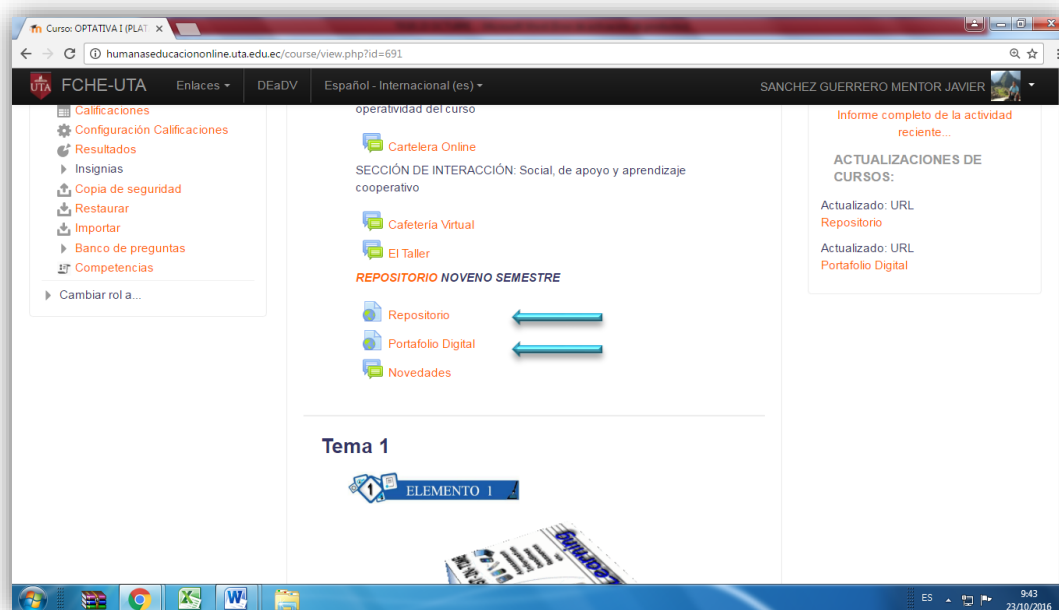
Curso: OPTATIVA I (PLAT ×

humanaseducaciononline.uta.edu.ec/course/view.php?id=691

UTA FCHE-UTA Enlaces ▾ DEaDV Español - Internacional (es) ▾ SANCHEZ GUERRERO MENTOR JAVIER

Calificaciones
Configuración Calificaciones
Resultados
Insignias
Copia de seguridad
Restaurar
Importar
Banco de preguntas
Competencias

Cambiar rol a...

operatividad del curso

Cartelera Online

SECCIÓN DE INTERACCIÓN: Social, de apoyo y aprendizaje cooperativo

Cafetería Virtual

El Taller

REPOSITORIO NOVENO SEMESTRE

Repositorio

Portafolio Digital

Novedades

Tema 1

ELEMENTO 1

Informe completo de la actividad reciente...

ACTUALIZACIONES DE CURSOS:

Actualizado: URL
Repositorio

Actualizado: URL
Portafolio Digital

ES 9:43 23/10/2016